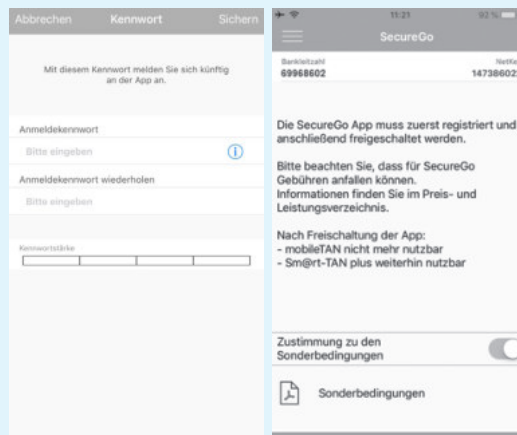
Abbrechen Kennwort Sichern

Mit diesem Kennwort melden Sie sich künftig an der App an.

Anmeldekennwort

Bitte eingeben

Anmeldekennwort wiederholen

Bitte eingeben

Kennwortstärke

11:21

SecureGo

Bankleitzahl
69968602

NetKey
14738602

Die SecureGo App muss zuerst registriert und anschließend freigeschaltet werden.

Bitte beachten Sie, dass für SecureGo Gebühren anfallen können. Informationen finden Sie im Preis- und Leistungsverzeichnis.

Nach Freischaltung der App:
- mobileTAN nicht mehr nutzbar
- Sm@rt-TAN plus weiterhin nutzbar

Zustimmung zu den Sonderbedingungen

Sonderbedingungen